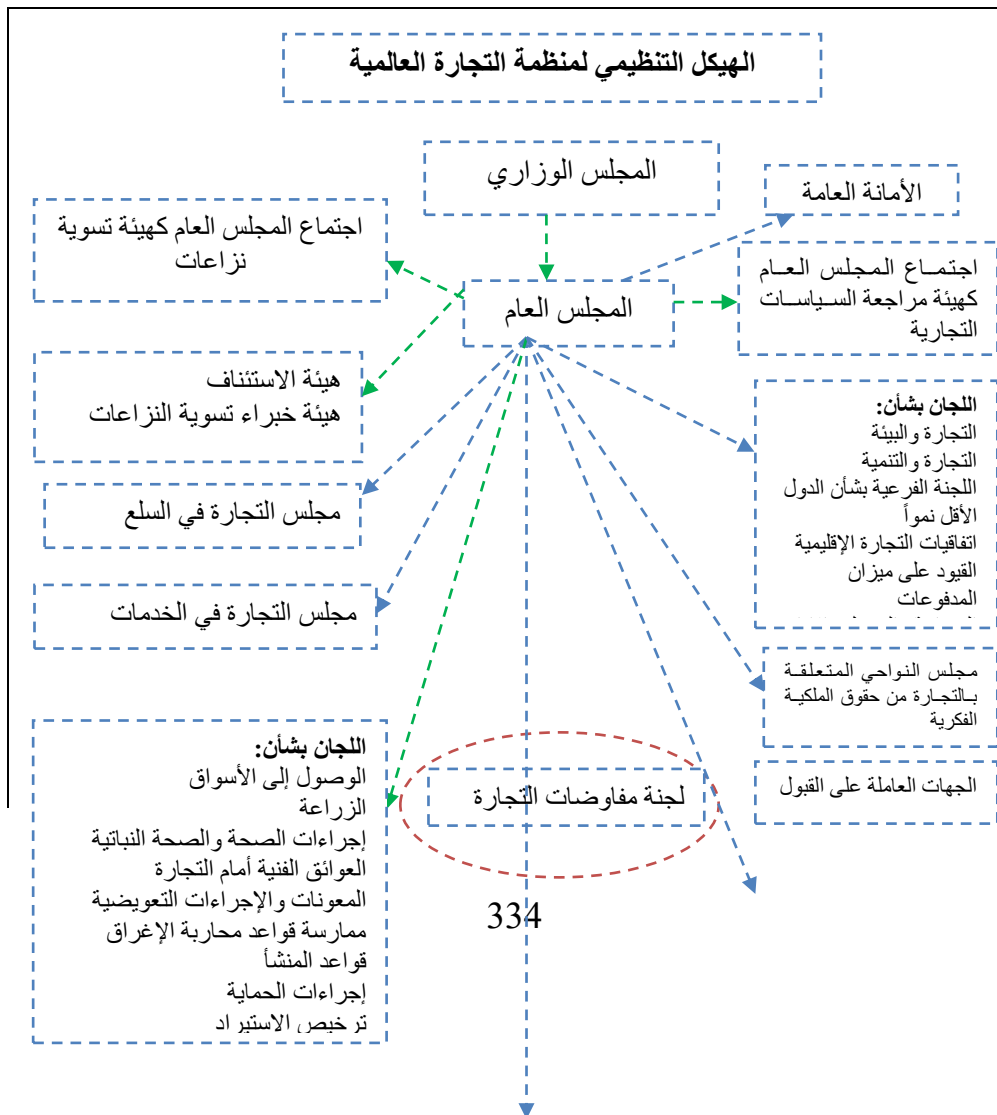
الهيكل التنظيمي لمنظمة التجارة العالمية

المجلس الوزاري

الأمانة العامة

اجتماع المجلس العام كهيئة تسوية نزاعات

المجلس العام

اجتماع المجلس العام كهيئة مراجعة السياسات التجارية

هيئة الاستئناف
هيئة خبراء تسوية النزاعات

اللجان بشأن:
التجارة والبيئة
التجارة والتنمية
اللجنة الفرعية بشأن الدول الأقل نمواً
اتفاقيات التجارة الإقليمية
القيود على ميزان المدفوعات
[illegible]

مجلس التجارة في السلع

مجلس التجارة في الخدمات

مجلس النواحي المتعلقة بالتجارة من حقوق الملكية الفكرية

اللجان بشأن:
الوصول إلى الأسواق
الزراعة
إجراءات الصحة والصحة النباتية
العوائق الفنية أمام التجارة
المعونات والإجراءات التعويضية
ممارسة قواعد محاربة الإغراق
قواعد المنشأ
إجراءات الحماية
ترخيص الاستيراد

لجنة مفاوضات التجارة

الجهات العاملة على القبول

334